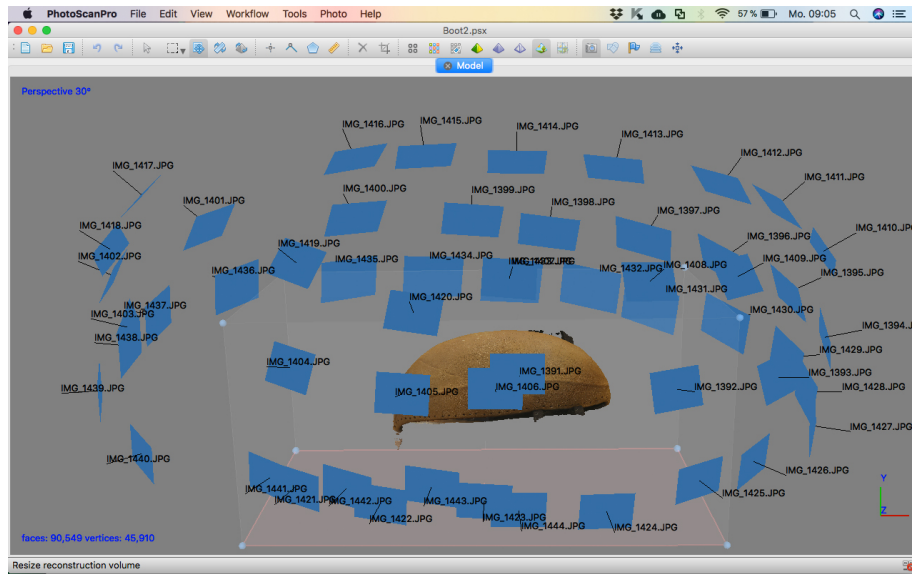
PhotoScanPro File Edit View Workflow Tools Photo Help

57 % Mo. 09:05

Boot2.psx

Model

Perspective 30°

IMG_1416.JPG IMG_1415.JPG IMG_1414.JPG IMG_1413.JPG IMG_1412.JPG IMG_1411.JPG IMG_1417.JPG IMG_1401.JPG IMG_1400.JPG IMG_1399.JPG IMG_1398.JPG IMG_1397.JPG IMG_1410.JPG IMG_1418.JPG IMG_1419.JPG IMG_1396.JPG IMG_1402.JPG IMG_1435.JPG IMG_1434.JPG IMG_1433.JPG IMG_1408.JPG IMG_1409.JPG IMG_1436.JPG IMG_1432.JPG IMG_1395.JPG IMG_1431.JPG IMG_1420.JPG IMG_1437.JPG IMG_1403.JPG IMG_1430.JPG IMG_1394.JPG IMG_1438.JPG IMG_1429.JPG IMG_1404.JPG IMG_1391.JPG IMG_1393.JPG IMG_1392.JPG IMG_1428.JPG IMG_1405.JPG IMG_1406.JPG IMG_1439.JPG IMG_1427.JPG IMG_1440.JPG IMG_1426.JPG IMG_1441.JPG IMG_1425.JPG IMG_1421.JPG IMG_1442.JPG IMG_1443.JPG IMG_1422.JPG IMG_1423.JPG IMG_1444.JPG IMG_1424.JPG

faces: 90,549 vertices: 45,910

Y
X
Z

Resize reconstruction volume